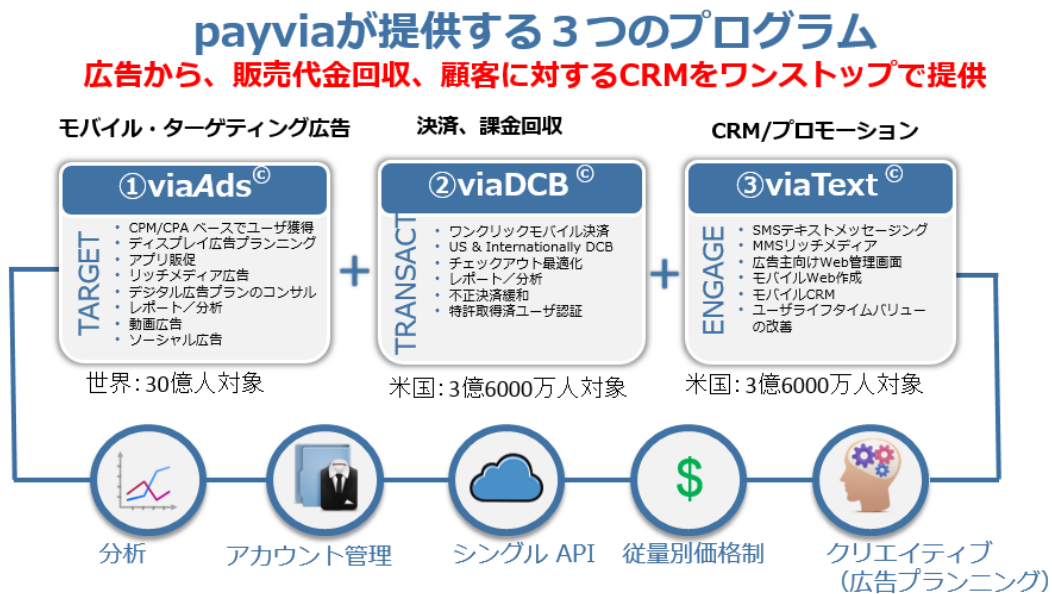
payviaが提供する３つのプログラム
広告から、販売代金回収、顧客に対するCRMをワンストップで提供

モバイル・ターゲティング広告

①viaAds©

TARGET

- CPM/CPA ベースでユーザ獲得
- ディスプレイ広告プランニング
- アプリ販促
- リッチメディア広告
- デジタル広告プランのコンサル
- レポート／分析
- 動画広告
- ソーシャル広告

世界：30億人対象

+

決済、課金回収

②viaDCB ©

TRANSACT

- ワンクリックモバイル決済
- US & Internationally DCB
- チェックアウト最適化
- レポート／分析
- 不正決済緩和
- 特許取得済ユーザ認証

米国：3億6000万人対象

+

CRM/プロモーション

③viaText ©

ENGAGE

- SMSテキストメッセージング
- MMSリッチメディア
- 広告主向けWeb管理画面
- モバイルWeb作成
- モバイルCRM
- ユーザライフタイムバリューの改善

米国：3億6000万人対象

$

分析
アカウント管理
シングル API
従量別価格制
クリエイティブ
（広告プランニング）